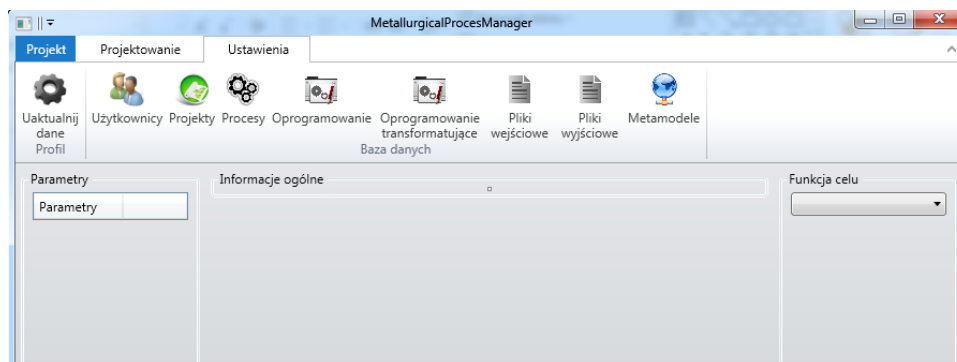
MetallurgicalProcesManager

Projekt
Projektowanie
Ustawienia

Uaktualnij dane
Profil

Użytkownicy
Projekty
Procesy
Oprogramowanie
Oprogramowanie transformatujące
Pliki wejściowe
Pliki wyjściowe
Metamodele
Baza danych

Parametry

| Parametry | |
|---|---|

Informacje ogólne

Funkcja celu